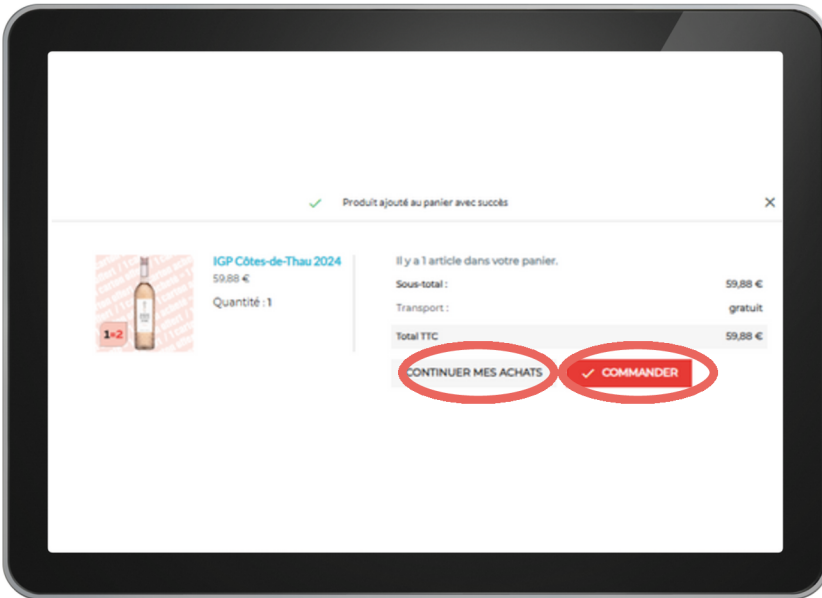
Produit ajouté au panier avec succès

×

1+2

IGP Côtes-de-Thau 2024
59,88 €
Quantité : 1

Il y a 1 article dans votre panier.

| | |
|---|---|
| Sous-total : | 59,88 € |
| Transport : | gratuit |
| Total TTC | 59,88 € |

CONTINUER MES ACHATS

COMMANDER